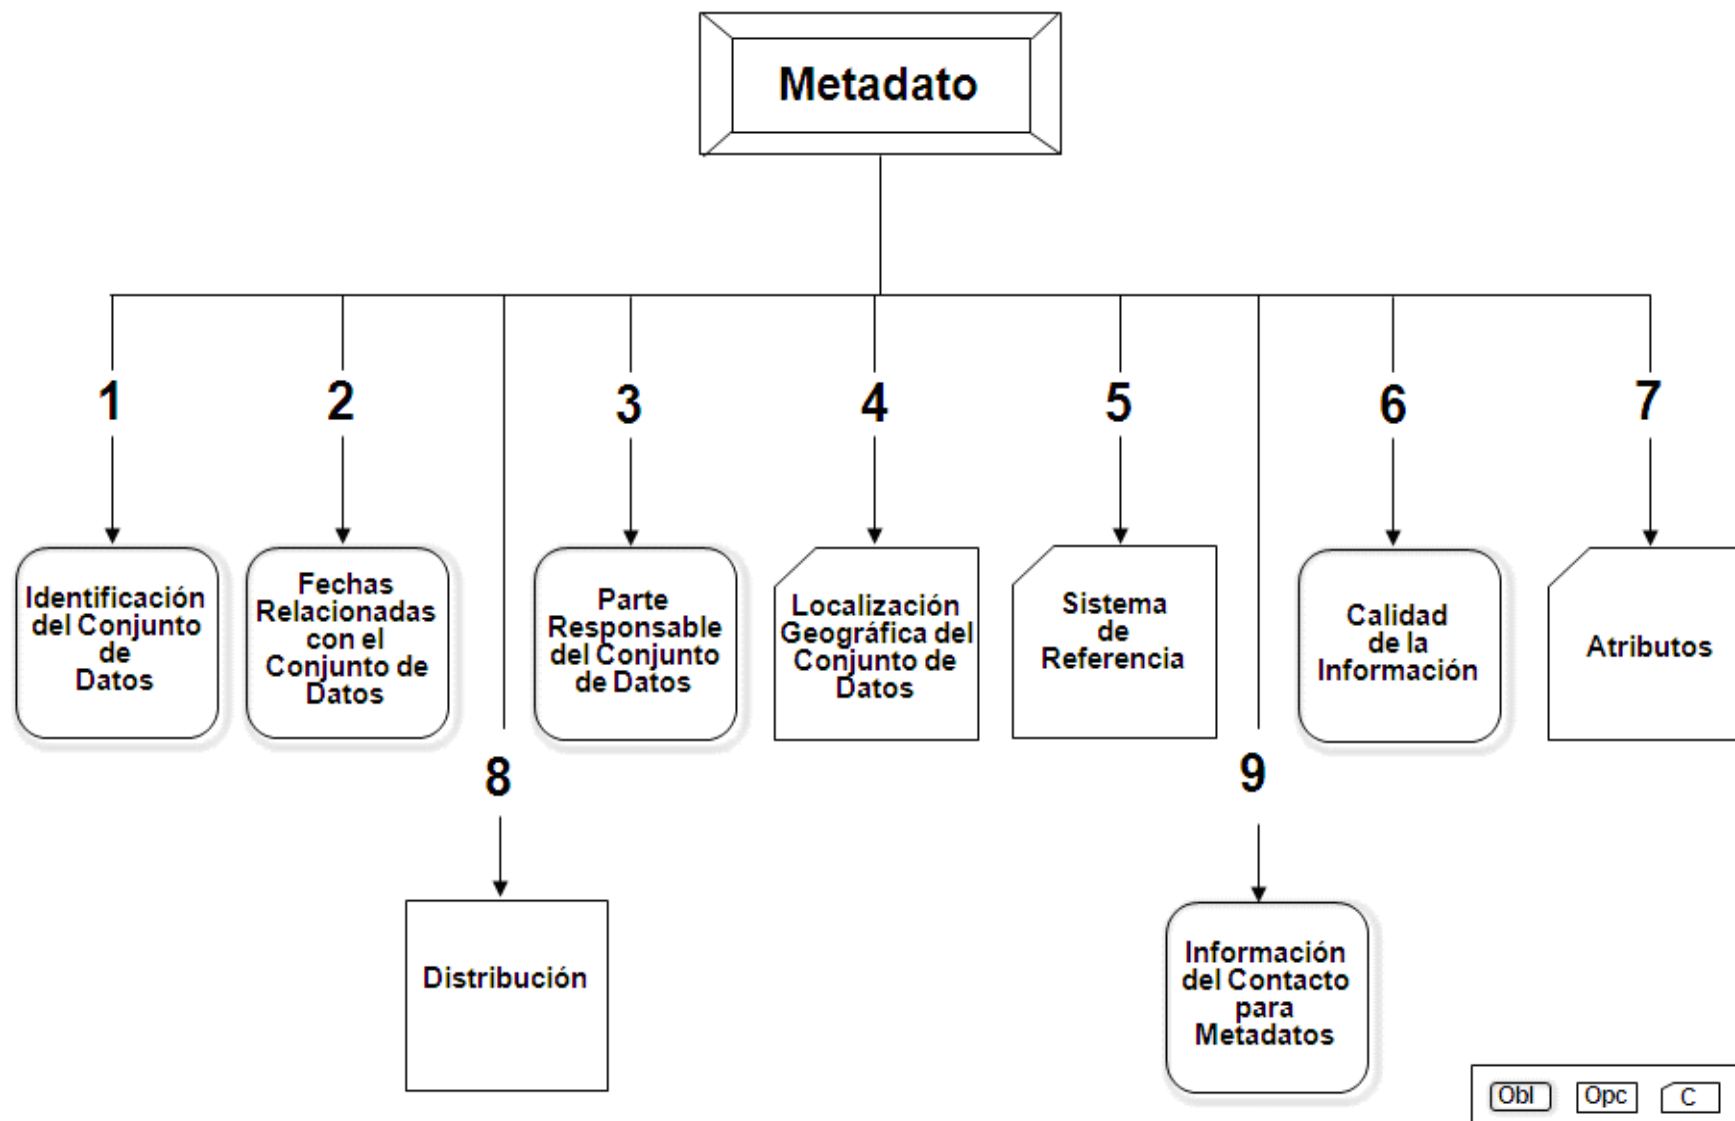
Metadato

1
Identificación del Conjunto de Datos

2
Fechas Relacionadas con el Conjunto de Datos

3
Parte Responsable del Conjunto de Datos

4
Localización Geográfica del Conjunto de Datos

5
Sistema de Referencia

6
Calidad de la Información

7
Atributos

8
Distribución

9
Información del Contacto para Metadatos

Obl
Opc
C